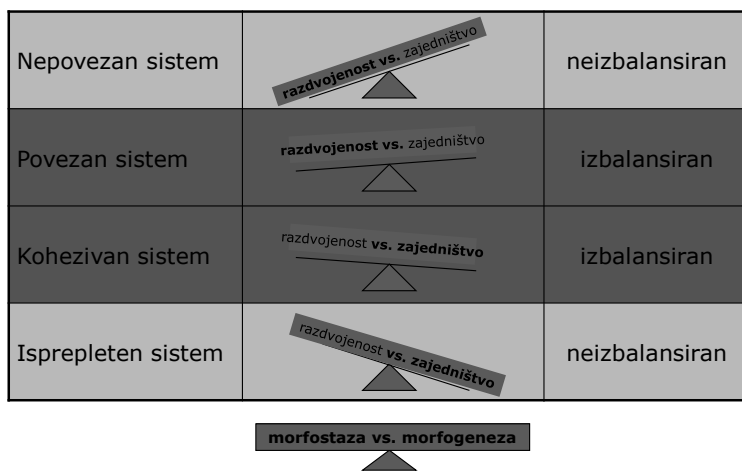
| Nepovezan sistem | razdvojenost vs. zajedništvo | neizbalansiran |
|---|---|---|
| Povezan sistem | razdvojenost vs. zajedništvo | izbalansiran |
| Kohezivan sistem | razdvojenost vs. zajedništvo | izbalansiran |
| Isprepleten sistem | razdvojenost vs. zajedništvo | neizbalansiran |

morfostaza vs. morfogeneza